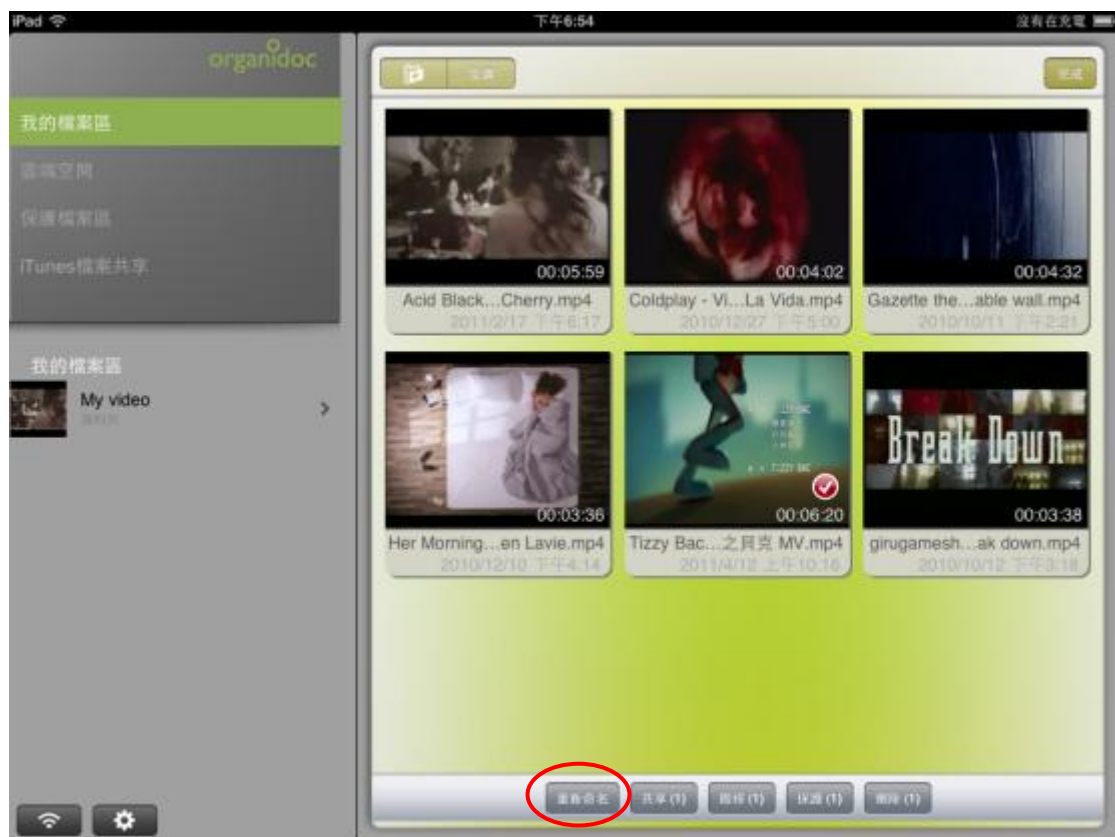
iPad 下午6:54 沒有在充電

organidoc

我的檔案區
雲端空間
保護檔案區
iTunes檔案共享

我的檔案區
My video
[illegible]

00:05:59
Acid Black...Cherry.mp4
2011/2/17 下午6:17

00:04:02
Coldplay - Vi...La Vida.mp4
2010/12/27 下午5:00

00:04:32
Gazette the...able wall.mp4
2010/10/11 下午2:21

00:03:36
Her Morning...en Lavie.mp4
2010/12/10 下午4:14

00:06:20
Tizzy Bac...之貝克 MV.mp4
2011/4/12 上午10:16

Break Down
00:03:38
girugamesh...ak down.mp4
2010/10/12 下午3:18

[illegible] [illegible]

重新命名 共享 (1) 搬移 (1) 保護 (1) 刪除 (1)